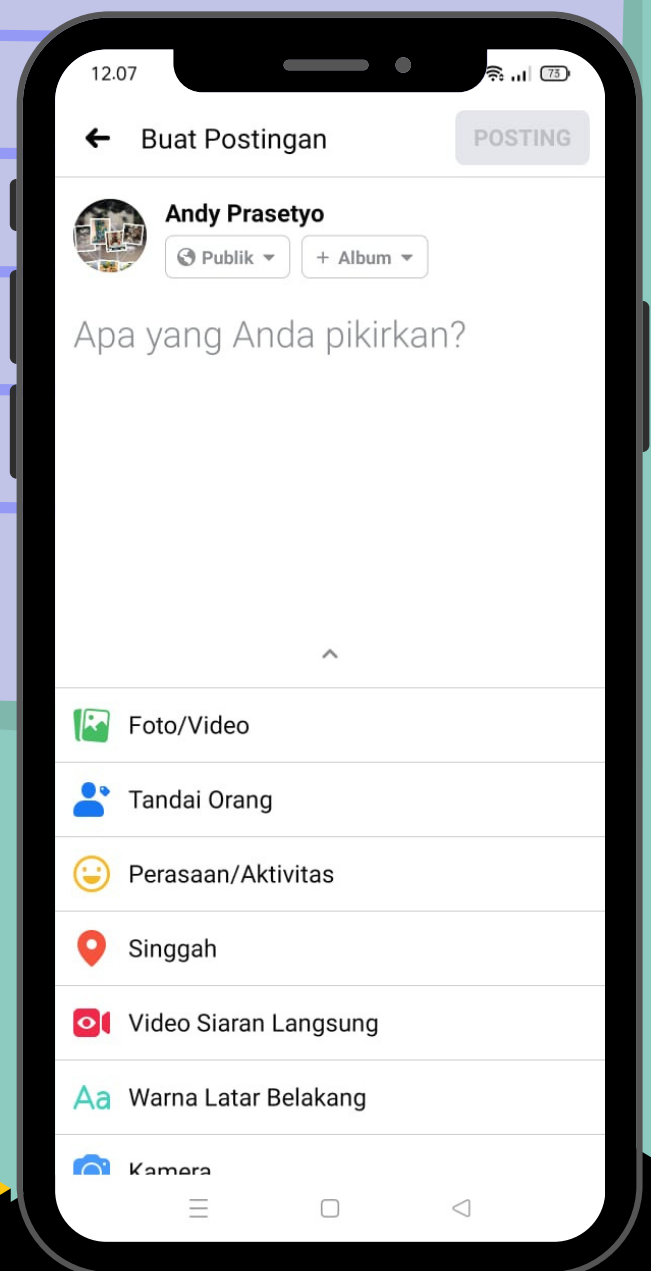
12.07

75

Buat Postingan

POSTING

Andy Prasetyo

Publik

+ Album

Apa yang Anda pikirkan?

Foto/Video

Tandai Orang

Perasaan/Aktivitas

Singgah

Video Siaran Langsung

Aa Warna Latar Belakang

Kamera